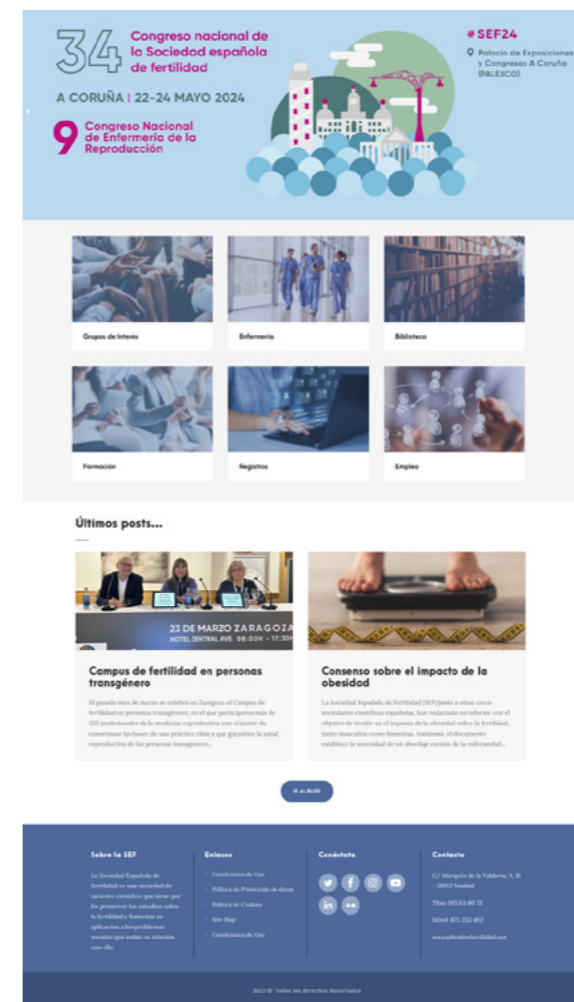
34 Congreso nacional de la Sociedad española de fertilidad

A CORUÑA | 22-24 MAYO 2024

9 Congreso Nacional de Enfermería de la Reproducción

#SEF24

Palacio de Exposiciones y Congresos A Coruña (PALEXCO)

Grupos de Interés

Enfermería

Biblioteca

Formación

Registros

Empleo

Últimos posts...

23 DE MARZO ZARAGOZA
HOTEL ZENTRAL AVE 08:00H – 17:30H

Campus de fertilidad en personas transgénero

El pasado mes de marzo se celebró en Zaragoza el Campus de fertilidad en personas transgénero, en el que participaron más de 150 profesionales de la medicina reproductiva con el ánimo de consensuar hechos de una práctica clínica que garantice la salud reproductiva de las personas transgénero...

Consenso sobre el impacto de la obesidad

La Sociedad Española de Fertilidad (SEF) junto a otras cinco sociedades científicas españolas, han redactado un informe con el objetivo de incidir en el impacto de la obesidad sobre la fertilidad, tanto masculina como femenina. Asimismo, el documento establece la necesidad de un abordaje común de la enfermedad...

IR AL BLOG

Sobre la SEF

La Sociedad Española de Fertilidad es una sociedad de carácter científico que tiene por fin promover los estudios sobre la fertilidad y fomentar su aplicación a los problemas sociales que están en relación con ella

Enlaces

Condiciones de Uso

Política de Protección de datos

Política de Cookies

Site Map

Condiciones de Uso

Conéctate

Contacto

C/ Marqués de la Valdavia, 3, 3E - 28012 Madrid

Tfno: 915 63 80 73

Móvil: 671 252 492

secretaria@sefertilidad.net

2023 © Todos los derechos Reservados